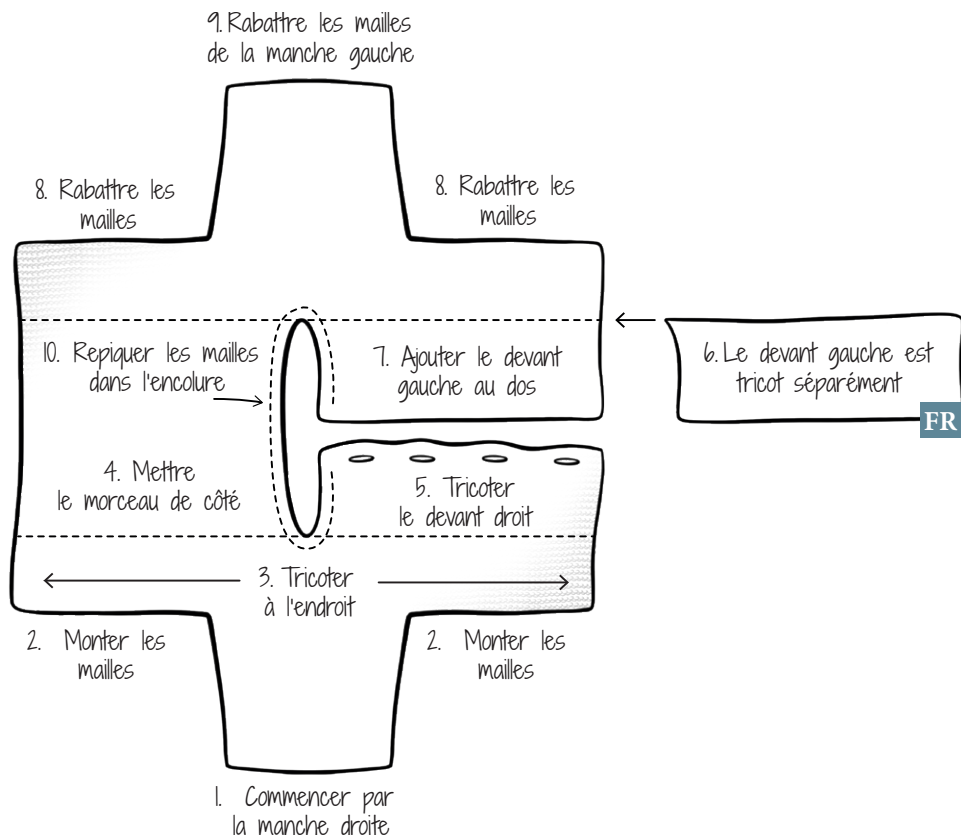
9. Rabattre les mailles de la manche gauche

8. Rabattre les mailles

8. Rabattre les mailles

10. Repiquer les mailles dans l'encolure

7. Ajouter le devant gauche au dos

6. Le devant gauche est tricot séparément

FR

4. Mettre le morceau de côté

5. Tricoter le devant droit

3. Tricoter à l'endroit

2. Monter les mailles

2. Monter les mailles

1. Commencer par la manche droite